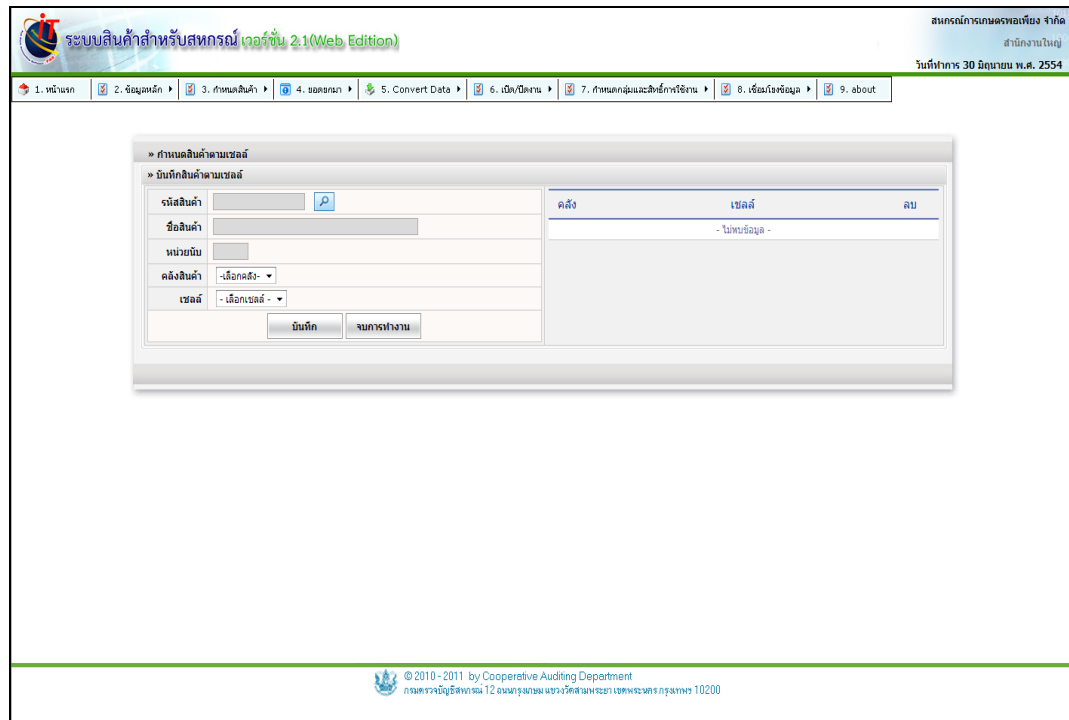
ระบบสินค้าสำหรับสหกรณ์ เวอร์ชั่น 2.1(Web Edition)

สหกรณ์การเกษตรพอเพียง จำกัด
สำนักงานใหญ่
วันที่ทำการ 30 มิถุนายน พ.ศ. 2554

1. หน้าแรก | 2. ข้อมูลหลัก | 3. กำหนดสินค้า | 4. ยอดยกมา | 5. Convert Data | 6. เปิด/ปิดงาน | 7. กำหนดกลุ่มและสิทธิ์การใช้งาน | 8. เชื่อมโยงข้อมูล | 9. about

» กำหนดสินค้าตามเซลล์

» บันทึกสินค้าตามเซลล์

รหัสสินค้า
ชื่อสินค้า
หน่วยนับ
คลังสินค้า -เลือกคลัง-
เซลล์ - เลือกเซลล์ -

บันทึก จบการทำงาน

| คลัง | เซลล์ | ลบ |
|---|---|---|
| | - ไม่พบข้อมูล - | |

© 2010 - 2011 by Cooperative Auditing Department
กรมตรวจบัญชีสหกรณ์ 12 ถนนกรุงเกษม แขวงวัดสามพระยา เขตพระนคร กรุงเทพฯ 10200